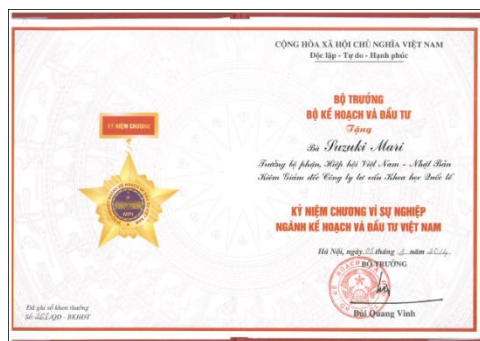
CỘNG HÒA XÃ HỘI CHỦ NGHĨA VIỆT NAM
Độc lập - Tự do - Hạnh phúc

BỘ TRƯỞNG
BỘ KẾ HOẠCH VÀ ĐẦU TƯ
Tặng

KỶ NIỆM CHƯƠNG

MPI

Bà Suzuki Mari
Trưởng bộ phận, Hiệp hội Việt Nam - Nhật Bản
Kiêm Giám đốc Công ty tư vấn Khoa học Quốc tế

KỶ NIỆM CHƯƠNG VÌ SỰ NGHIỆP
NGÀNH KẾ HOẠCH VÀ ĐẦU TƯ VIỆT NAM

Hà Nội, ngày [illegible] tháng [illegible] năm 2014
BỘ TRƯỞNG

Bùi Quang Vinh

Đã ghi sổ khen thưởng
Số: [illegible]/QĐ - BKHĐT